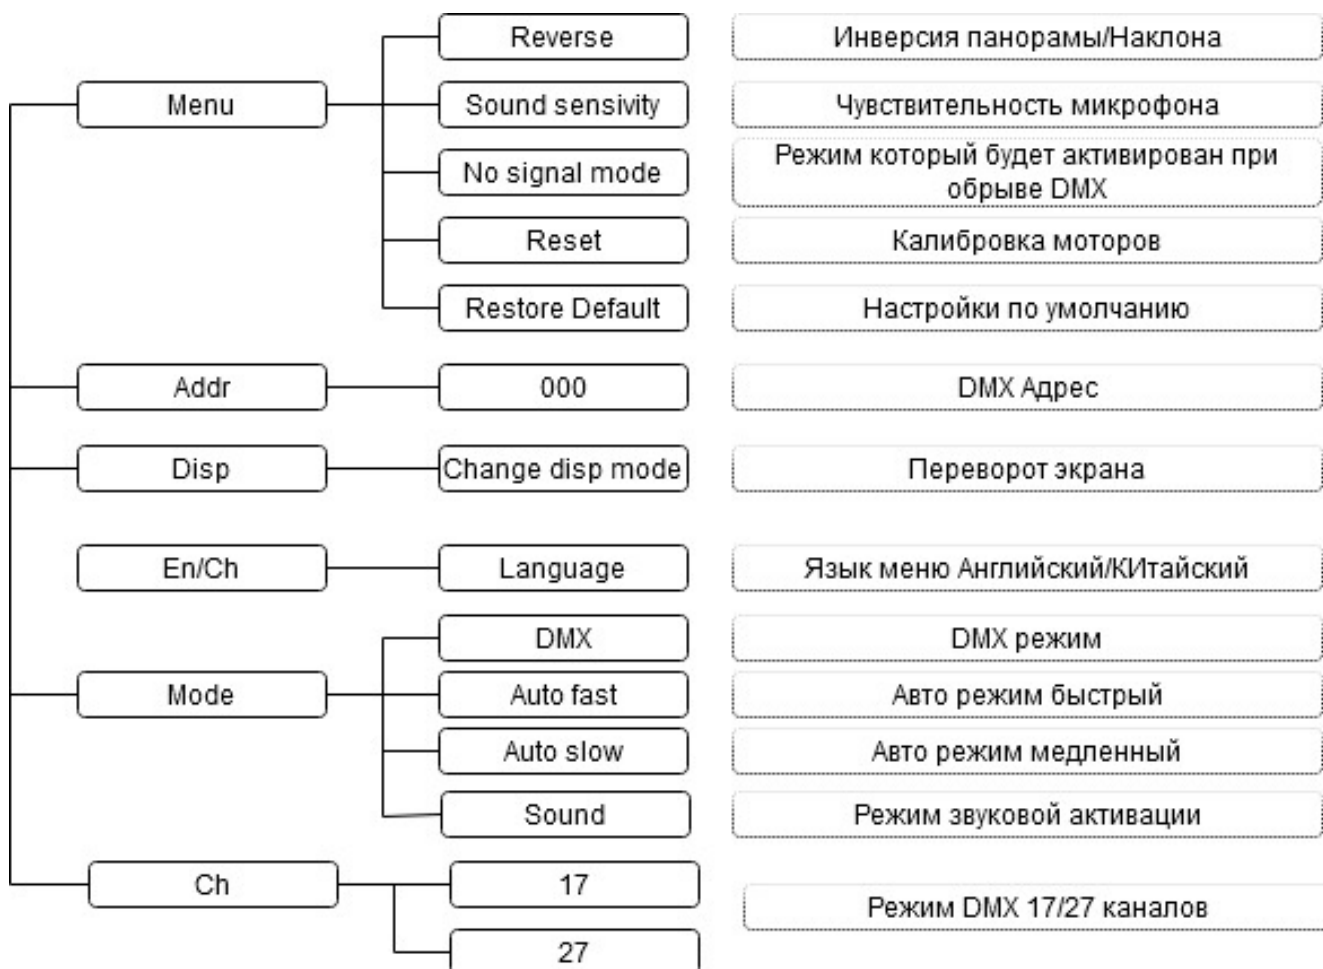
Menu
Reverse
Инверсия панорамы/Наклона
Sound sensivity
Чувствительность микрофона
No signal mode
Режим который будет активирован при обрыве DMX
Reset
Калибровка моторов
Restore Default
Настройки по умолчанию

Addr
000
DMX Адрес

Disp
Change disp mode
Переворот экрана

En/Ch
Language
Язык меню Английский/КИтайский

Mode
DMX
DMX режим
Auto fast
Авто режим быстрый
Auto slow
Авто режим медленный
Sound
Режим звуковой активации

Ch
17
27
Режим DMX 17/27 каналов